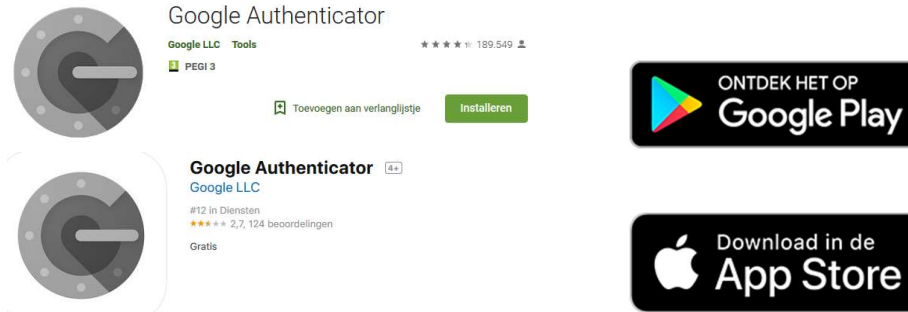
Google Authenticator
Google LLC Tools
★★★★★ 189.549
3 PEGI 3
Toevoegen aan verlanglijstje
Installeren

ONTDEK HET OP
Google Play

Google Authenticator 4+
Google LLC
#12 in Diensten
★★★★★ 2,7, 124 beoordelingen
Gratis

Download in de
App Store